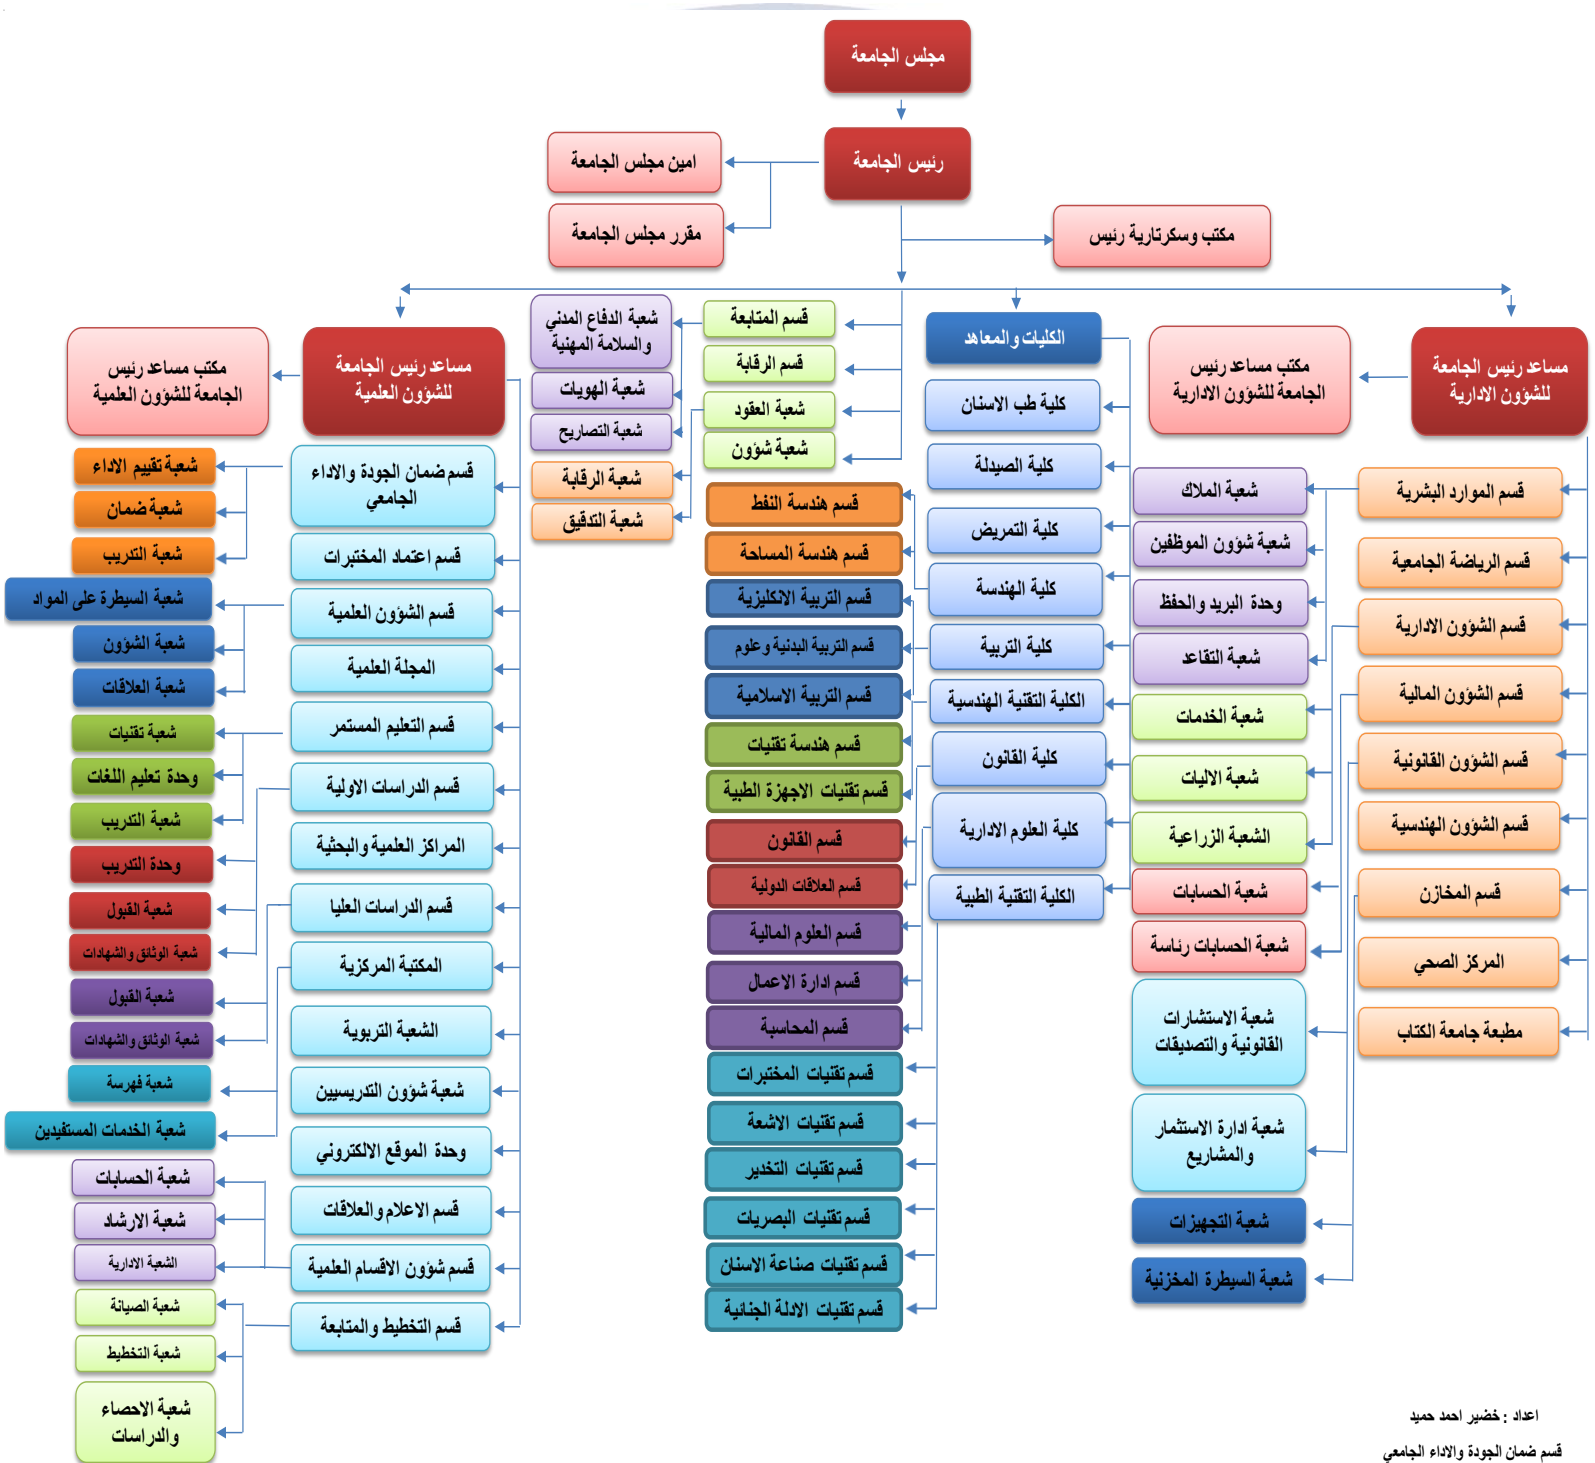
مجلس الجامعة

رئيس الجامعة

امين مجلس الجامعة

مقرر مجلس الجامعة

مكتب وسكرتارية رئيس

مساعد رئيس الجامعة للشؤون الادارية

مكتب مساعد رئيس الجامعة للشؤون الادارية

الكليات والمعاهد

مساعد رئيس الجامعة للشؤون العلمية

مكتب مساعد رئيس الجامعة للشؤون العلمية

قسم الموارد البشرية
قسم الرياضة الجامعية
قسم الشؤون الادارية
قسم الشؤون المالية
قسم الشؤون القانونية
قسم الشؤون الهندسية
قسم المخازن
المركز الصحي
مطبعة جامعة الكتاب

شعبة الملاك
شعبة شؤون الموظفين
وحدة البريد والحفظ
شعبة التقاعد
شعبة الخدمات
شعبة الاليات
الشعبة الزراعية
شعبة الحسابات
شعبة الحسابات رئاسة
شعبة الاستشارات القانونية والتصديقات
شعبة ادارة الاستثمار والمشاريع
شعبة التجهيزات
شعبة السيطرة المخزنية

كلية طب الاسنان
كلية الصيدلة
كلية التمريض
كلية الهندسة
كلية التربية
الكلية التقنية الهندسية
كلية القانون
كلية العلوم الادارية
الكلية التقنية الطبية

قسم المتابعة
قسم الرقابة
شعبة العقود
شعبة شؤون

شعبة الدفاع المدني والسلامة المهنية
شعبة الهويات
شعبة التصاريح
شعبة الرقابة
شعبة التدقيق

قسم هندسة النفط
قسم هندسة المساحة
قسم التربية الانكليزية
قسم التربية البدنية وعلوم
قسم التربية الاسلامية
قسم هندسة تقنيات
قسم تقنيات الاجهزة الطبية
قسم القانون
قسم العلاقات الدولية
قسم العلوم المالية
قسم ادارة الاعمال
قسم المحاسبة
قسم تقنيات المختبرات
قسم تقنيات الاشعة
قسم تقنيات التخدير
قسم تقنيات البصريات
قسم تقنيات صناعة الاسنان
قسم تقنيات الادلة الجنائية

قسم ضمان الجودة والاداء الجامعي
قسم اعتماد المختبرات
قسم الشؤون العلمية
المجلة العلمية
قسم التعليم المستمر
قسم الدراسات الاولية
المراكز العلمية والبحثية
قسم الدراسات العليا
المكتبة المركزية
الشعبة التربوية
شعبة شؤون التدريسيين
وحدة الموقع الالكتروني
قسم الاعلام والعلاقات
قسم شؤون الاقسام العلمية
قسم التخطيط والمتابعة

شعبة تقييم الاداء
شعبة ضمان
شعبة التدريب
شعبة السيطرة على المواد
شعبة الشؤون
شعبة العلاقات
شعبة تقنيات
وحدة تعليم اللغات
شعبة التدريب
وحدة التدريب
شعبة القبول
شعبة الوثائق والشهادات
شعبة القبول
شعبة الوثائق والشهادات
شعبة فهرسة
شعبة الخدمات المستفيدين
شعبة الحسابات
شعبة الارشاد
الشعبة الادارية
شعبة الصيانة
شعبة التخطيط
شعبة الاحصاء والدراسات

اعداد : خضير احمد حميد
قسم ضمان الجودة والاداء الجامعي